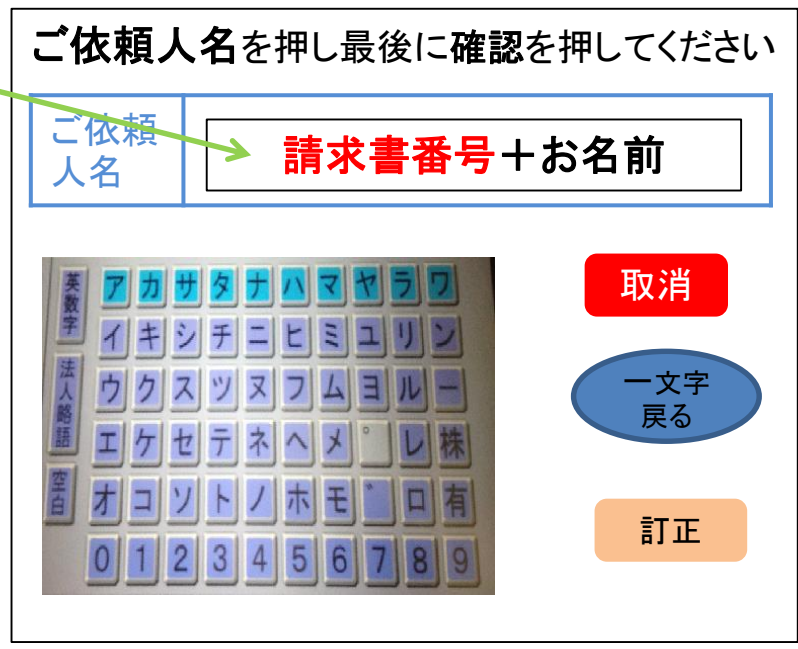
ご依頼人名を押し最後に確認を押してください

ご依頼人名

請求書番号＋お名前

英数字
法人略語
空白

| ア | カ | サ | タ | ナ | ハ | マ | ヤ | ラ | ワ |
|---|---|---|---|---|---|---|---|---|---|
| イ | キ | シ | チ | ニ | ヒ | ミ | ユ | リ | ン |
| ウ | ク | ス | ツ | ヌ | フ | ム | ヨ | ル | ー |
| エ | ケ | セ | テ | ネ | ヘ | メ | ゜ | レ | 株 |
| オ | コ | ソ | ト | ノ | ホ | モ | ゛ | ロ | 有 |
| 0 | 1 | 2 | 3 | 4 | 5 | 6 | 7 | 8 | 9 |

取消

一文字戻る

訂正